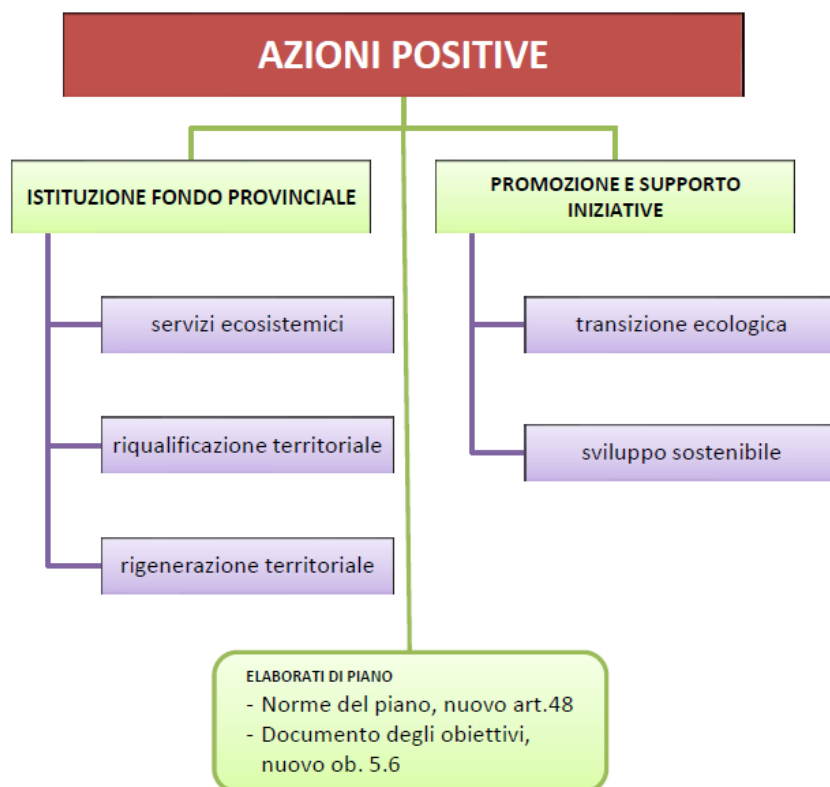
AZIONI POSITIVE

ISTITUZIONE FONDO PROVINCIALE

servizi ecosistemici

riqualificazione territoriale

rigenerazione territoriale

PROMOZIONE E SUPPORTO INIZIATIVE

transizione ecologica

sviluppo sostenibile

ELABORATI DI PIANO
- Norme del piano, nuovo art.48
- Documento degli obiettivi, nuovo ob. 5.6